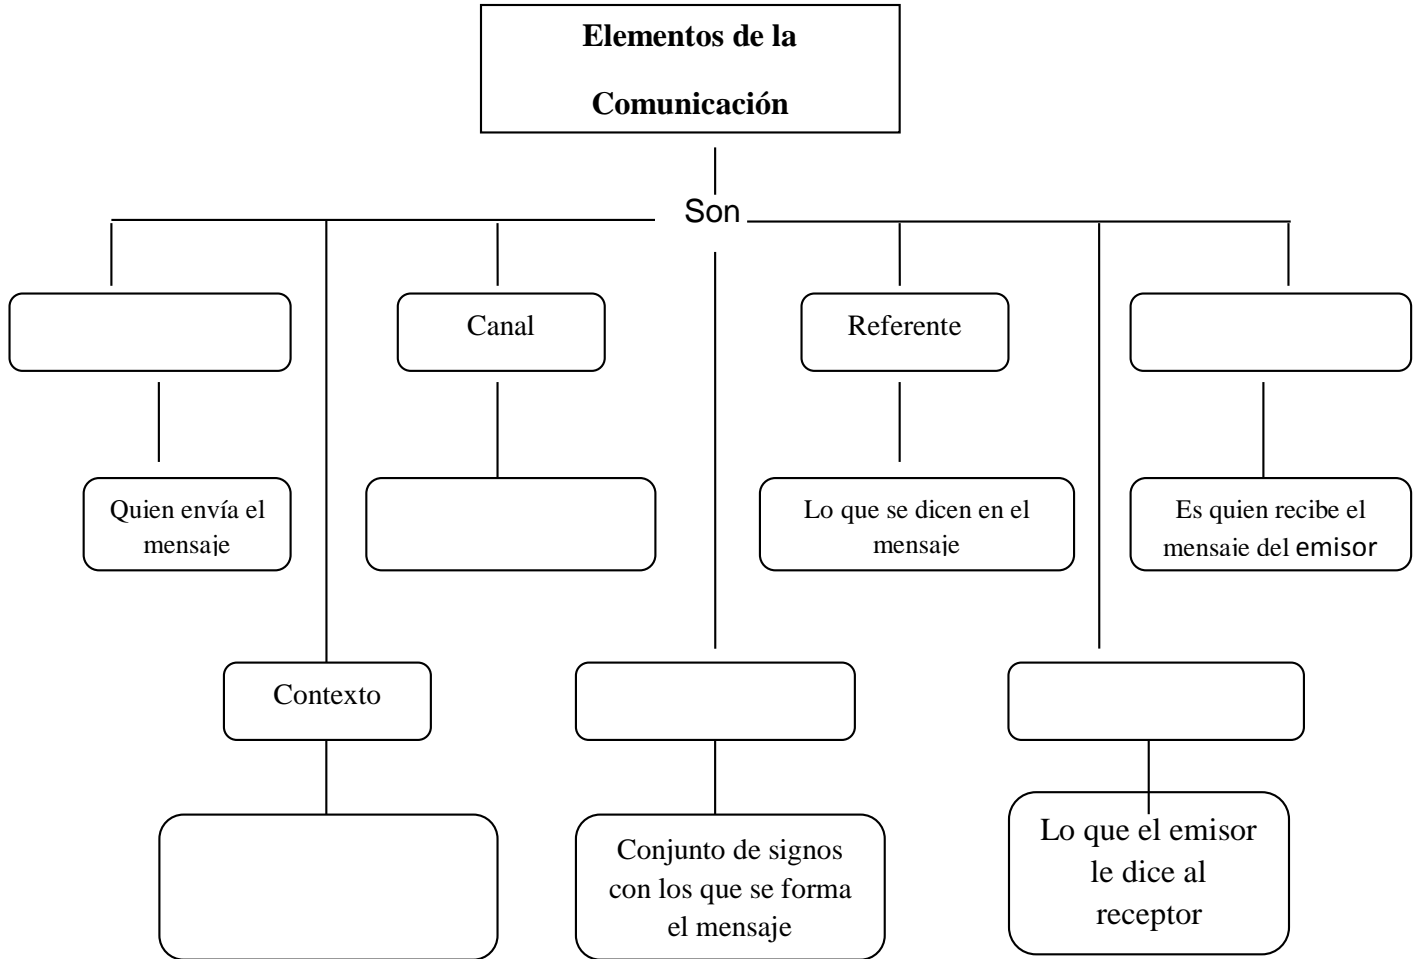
Elementos de la

Comunicación

Son

Canal

Referente

Quien envía el mensaje

Lo que se dicen en el mensaje

Es quien recibe el mensaje del emisor

Contexto

Conjunto de signos con los que se forma el mensaje

Lo que el emisor le dice al receptor